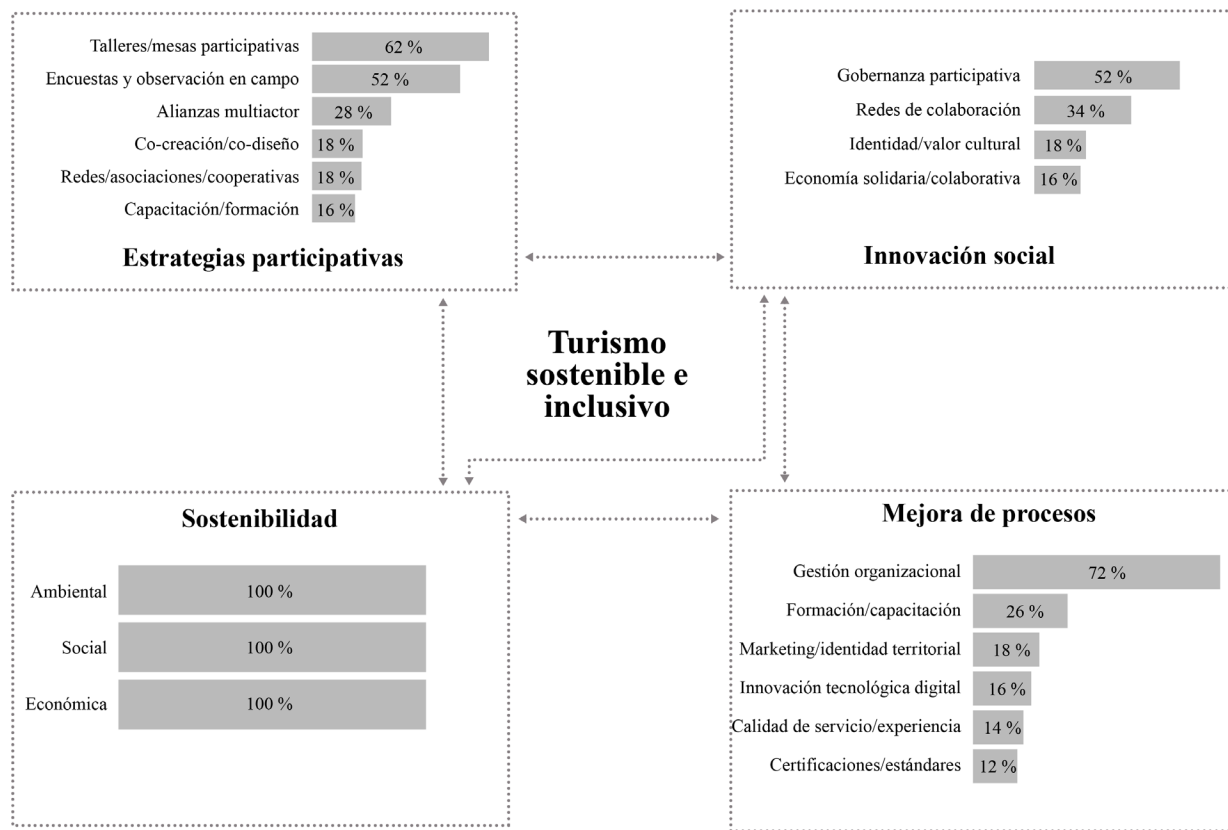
Talleres/mesas participativas 62 %
Encuestas y observación en campo 52 %
Alianzas multiactor 28 %
Co-creación/co-diseño 18 %
Redes/asociaciones/cooperativas 18 %
Capacitación/formación 16 %

Estrategias participativas

Gobernanza participativa 52 %
Redes de colaboración 34 %
Identidad/valor cultural 18 %
Economía solidaria/colaborativa 16 %

Innovación social

Turismo sostenible e inclusivo

Sostenibilidad

Ambiental 100 %
Social 100 %
Económica 100 %

Mejora de procesos

Gestión organizacional 72 %
Formación/capacitación 26 %
Marketing/identidad territorial 18 %
Innovación tecnológica digital 16 %
Calidad de servicio/experiencia 14 %
Certificaciones/estándares 12 %